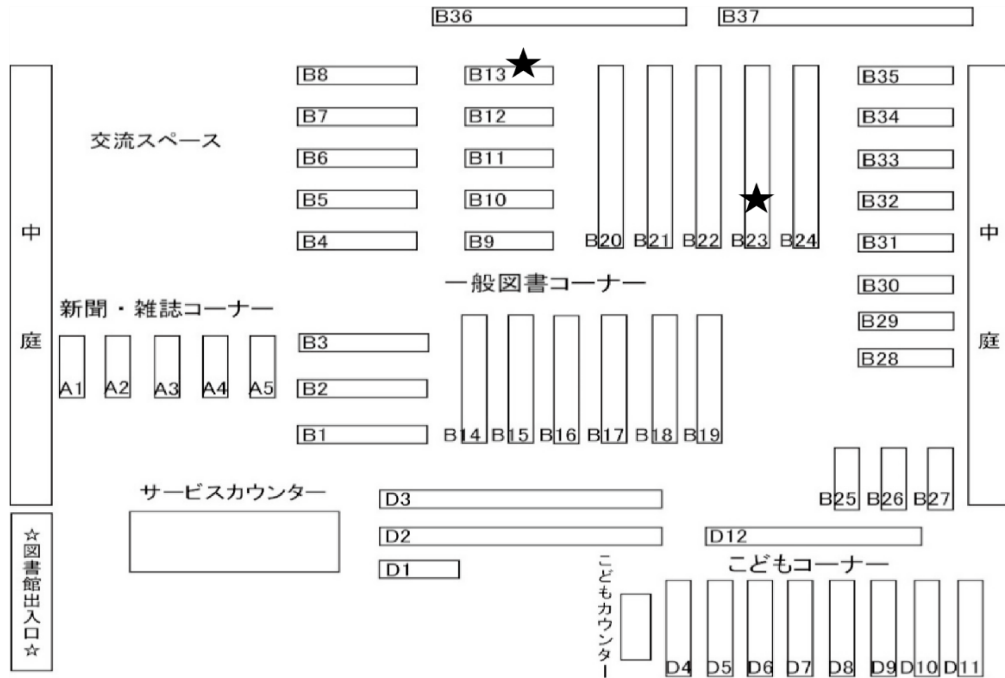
B36 B37

中庭

B8 B13 ★ B35
B7 B12 B34
交流スペース
B6 B11 B33
B5 B10 ★ B32
B4 B9 B20 B21 B22 B23 B24 B31

中庭

一般図書コーナー
B30
新聞・雑誌コーナー
B29
B28
B3
A1 A2 A3 A4 A5
B2
B1 B14 B15 B16 B17 B18 B19
B25 B26 B27
サービスカウンター
D3
D2 D12
☆図書館出入口☆
D1
こどもカウンター
こどもコーナー
D4 D5 D6 D7 D8 D9 D10 D11